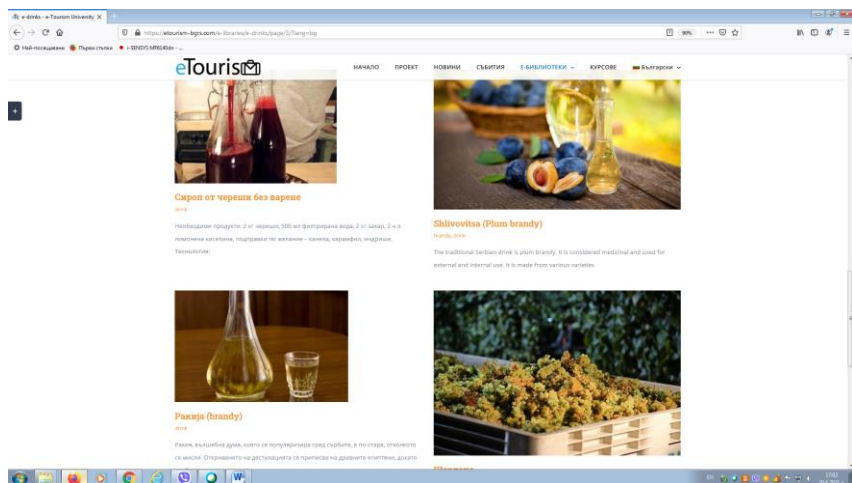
e-drinks - e-Tourism University ×

https://etourism-bgrs.com/e-libraries/e-drinks/page/3/?lang=bg

90%

Най-посещавани Първи стъпки i-SENDS MR0496n - ...

eTouris

НАЧАЛО ПРОЕКТ НОВИНИ СЪБИТИЯ Е-БИБЛИОТЕКИ КУРСОВЕ Български

Сироп от череши без варене

drink

Необходими продукти: 2 кг череши, 500 мл филтрирана вода, 2 кг захар, 2 ч.л. лимонена киселина, подправки по желание – канела, карамфил, индийско. Технология:

Shlivovitsa (Plum brandy)

brandy, drink

The traditional Serbian drink is plum brandy. It is considered medicinal and used for external and internal use. It is made from various varieties

Ракиjа (brandy)

drink

Ракия, възшебна дума, която се популяризира сред сърбите, е по-стара, отколкото се мисли. Откриването на дестилацията се приписва на древните египтяни, докато

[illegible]